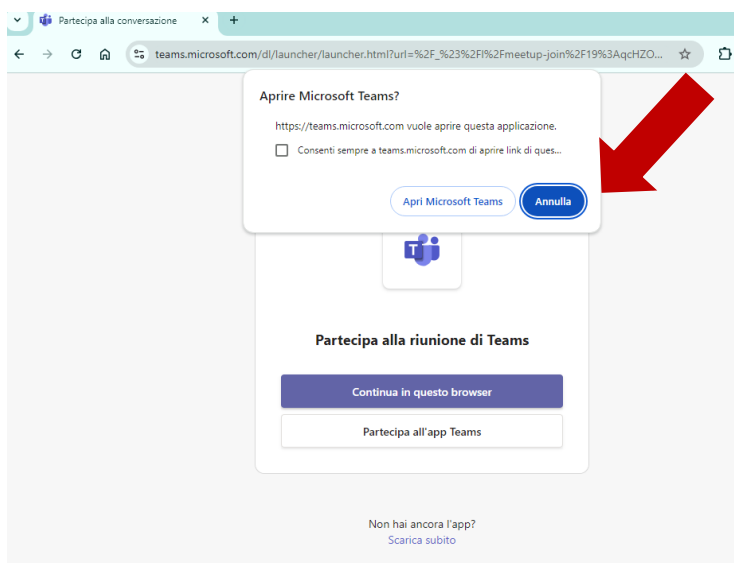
Partecipa alla conversazione ×

teams.microsoft.com/dl/launcher/launcher.html?url=%2F_%23%2Fl%2Fmeetup-join%2F19%3AqcHZO...

Aprire Microsoft Teams?

https://teams.microsoft.com vuole aprire questa applicazione.

Consenti sempre a teams.microsoft.com di aprire link di ques...

Apri Microsoft Teams

Annulla

Partecipa alla riunione di Teams

Continua in questo browser

Partecipa all'app Teams

Non hai ancora l'app?

Scarica subito